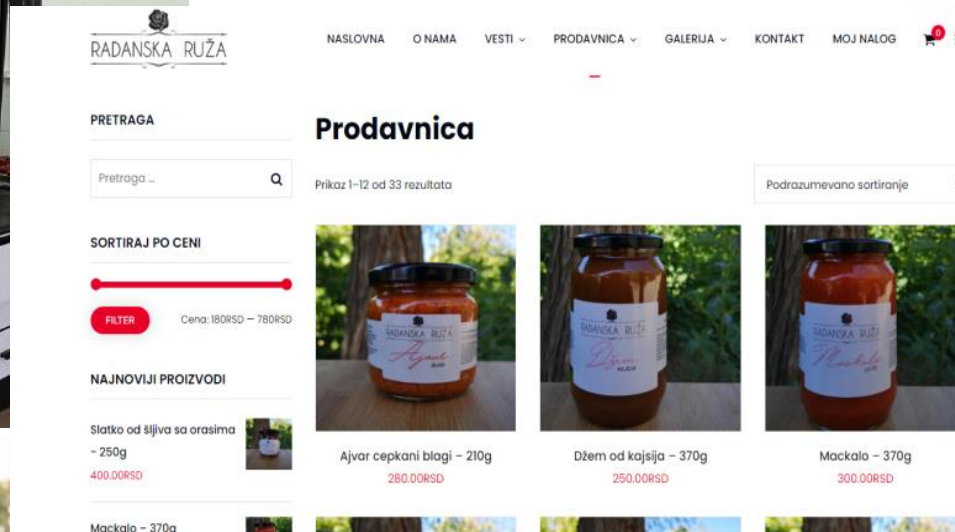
RADANSKA RUŽA

NASLOVNA O NAMA VESTI PRODAVNICA GALERIJA KONTAKT MOJ NALOG 0

PRETRAGA

Pretraga ...

SORTIRAJ PO CENI

FILTER Cena: 180RSD — 780RSD

NAJNOVIJI PROIZVODI

Slatko od šljiva sa orasima - 250g
400.00RSD

Mackalo - 370g

Prodavnica

Prikaz 1–12 od 33 rezultata

Podrazumevano sortiranje

RADANSKA RUŽA Ajvar

Ajvar cepkani blagi – 210g
280.00RSD

RADANSKA RUŽA Džem

Džem od kajsija – 370g
250.00RSD

RADANSKA RUŽA Mackalo

Mackalo – 370g
300.00RSD